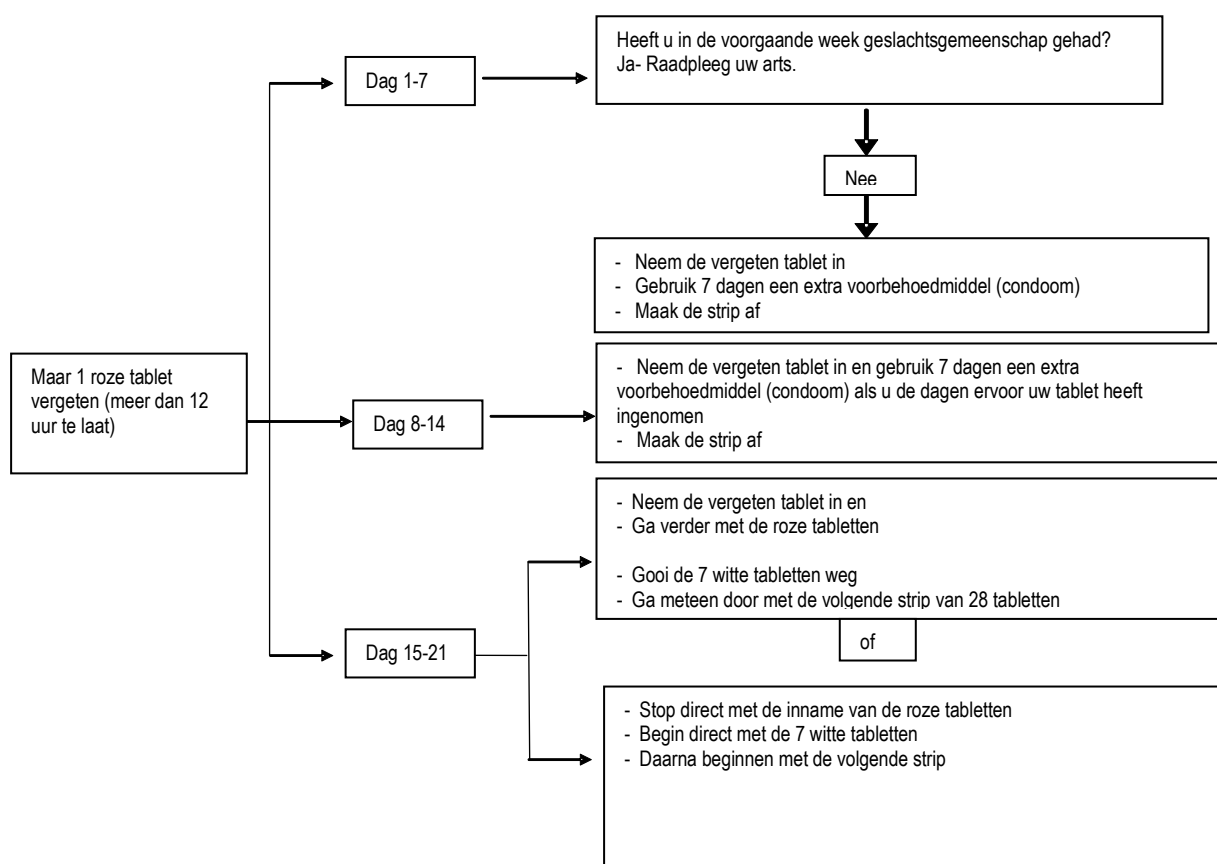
Maar 1 roze tablet vergeten (meer dan 12 uur te laat)

Dag 1-7

Heeft u in de voorgaande week geslachtsgemeenschap gehad?
Ja- Raadpleeg uw arts.

Nee

- Neem de vergeten tablet in
- Gebruik 7 dagen een extra voorbehoedmiddel (condoom)
- Maak de strip af

Dag 8-14

- Neem de vergeten tablet in en gebruik 7 dagen een extra voorbehoedmiddel (condoom) als u de dagen ervoor uw tablet heeft ingenomen
- Maak de strip af

Dag 15-21

- Neem de vergeten tablet in en
- Ga verder met de roze tabletten

- Gooi de 7 witte tabletten weg
- Ga meteen door met de volgende strip van 28 tabletten

of

- Stop direct met de inname van de roze tabletten
- Begin direct met de 7 witte tabletten
- Daarna beginnen met de volgende strip